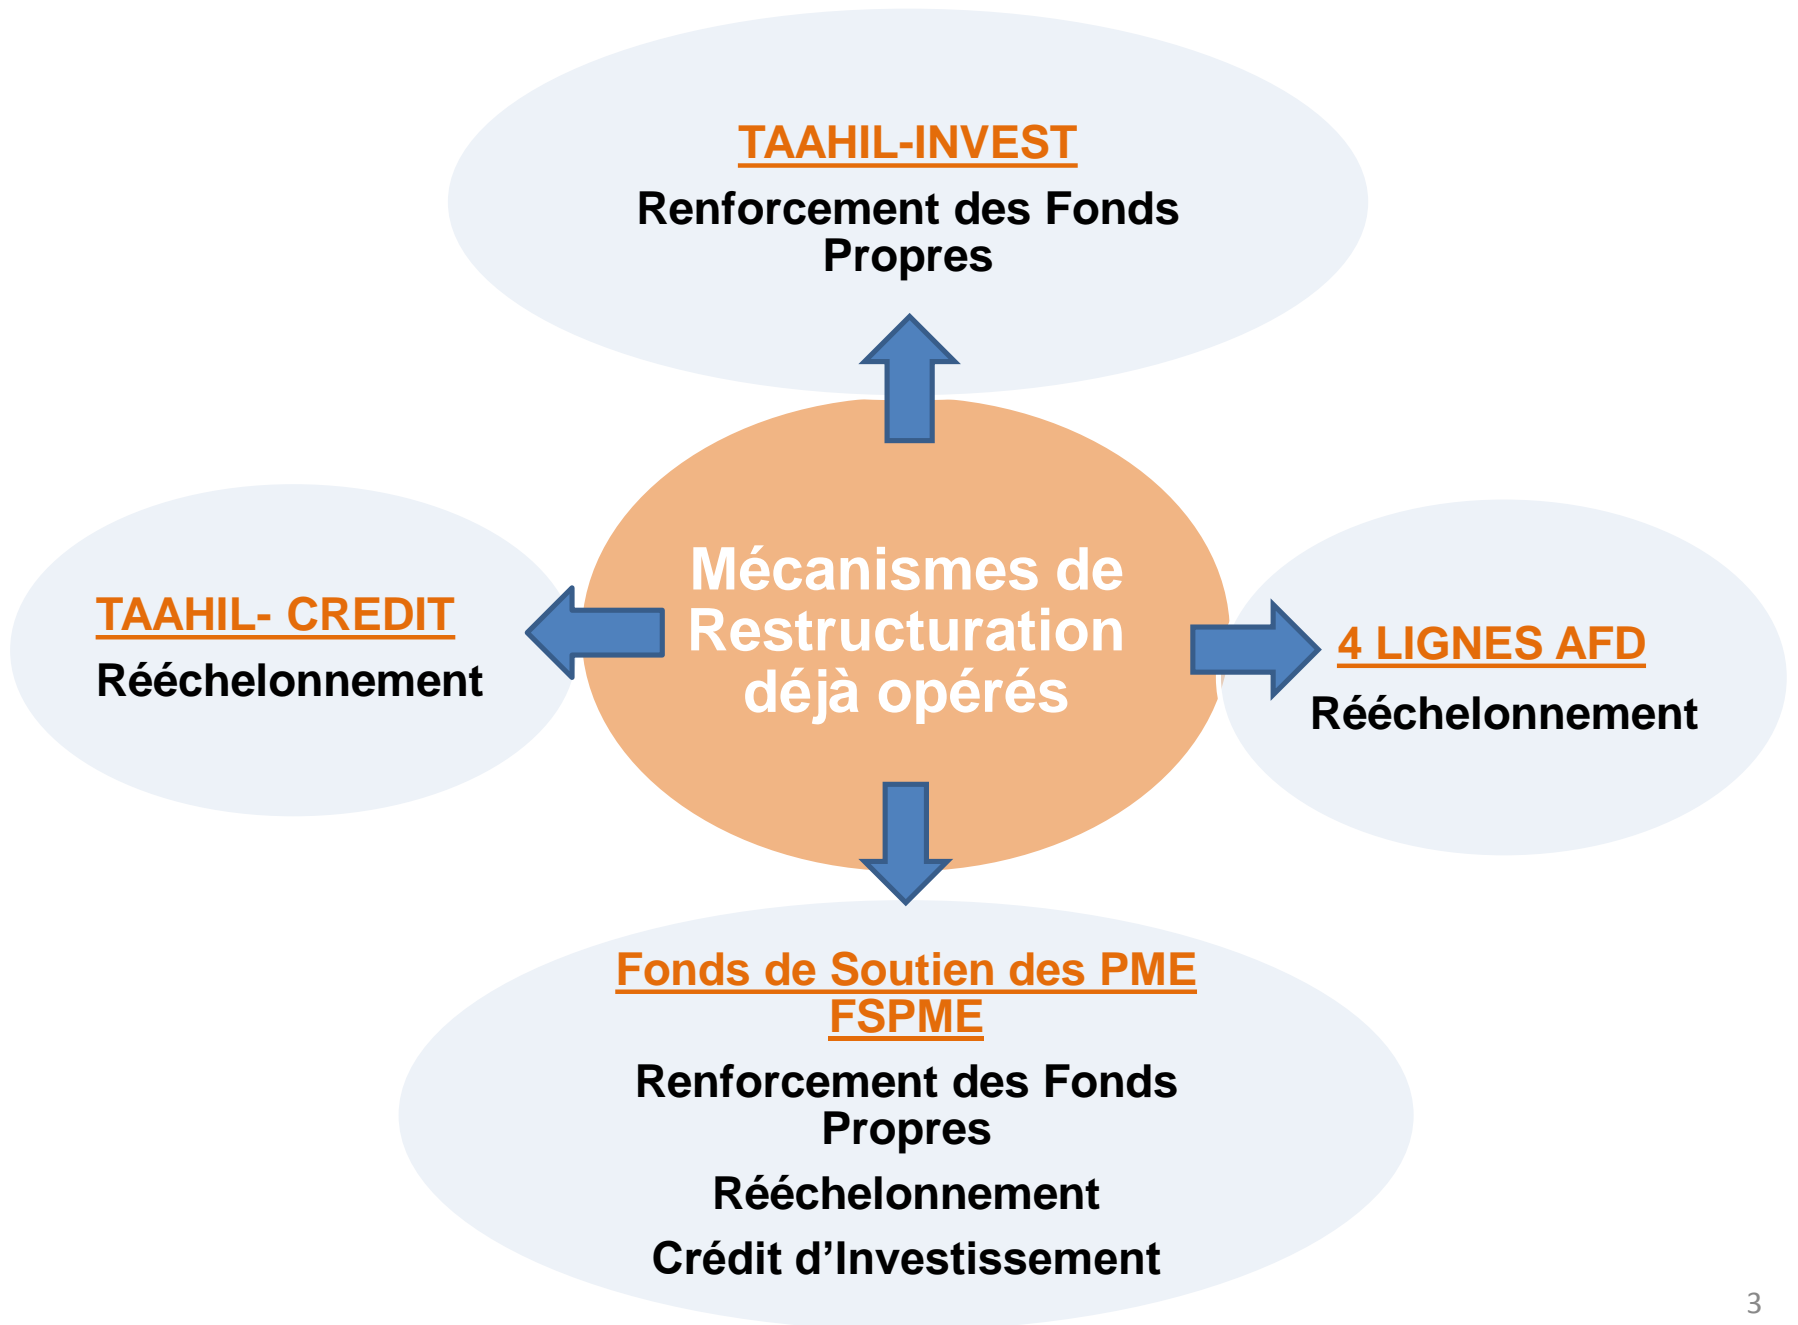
TAAHIL-INVEST

Renforcement des Fonds Propres

TAAHIL- CREDIT

Rééchelonnement

Mécanismes de Restructuration déjà opérés

4 LIGNES AFD

Rééchelonnement

Fonds de Soutien des PME FSPME

Renforcement des Fonds Propres

Rééchelonnement

Crédit d'Investissement

3